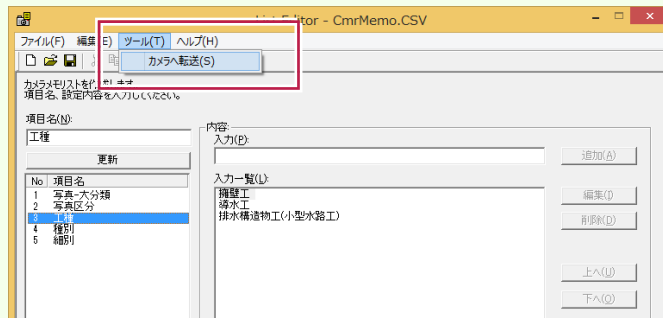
List Editor - CmrMemo.CSV

ファイル(F) 編集(E) ツール(T) ヘルプ(H)

カメラへ転送(S)

カメラメモリストを作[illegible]
項目名、設定内容を入力してください。

項目名(N):
工種
更新

| No | 項目名 |
|---|---|
| 1 | 写真-大分類 |
| 2 | 写真区分 |
| 3 | 工種 |
| 4 | 種別 |
| 5 | 細別 |

内容
入力(P):
追加(A)
入力一覧(L):
擁壁工
導水工
排水構造物工(小型水路工)
編集(I)
削除(D)
上へ(U)
下へ(O)